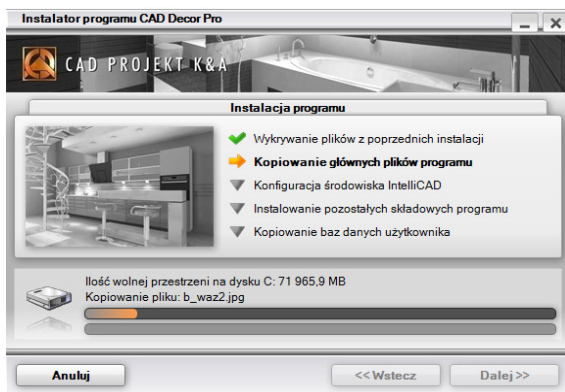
Instalator programu CAD Decor Pro

CAD PROJEKT K&A

Instalacja programu

Wykrywanie plików z poprzednich instalacji

Kopiowanie głównych plików programu

Konfiguracja środowiska IntelliCAD

Instalowanie pozostałych składowych programu

Kopiowanie baz danych użytkownika

Ilość wolnej przestrzeni na dysku C: 71 965,9 MB
Kopiowanie pliku: b_waz2.jpg

Anuluj

<<Wstecz

Dalej>>